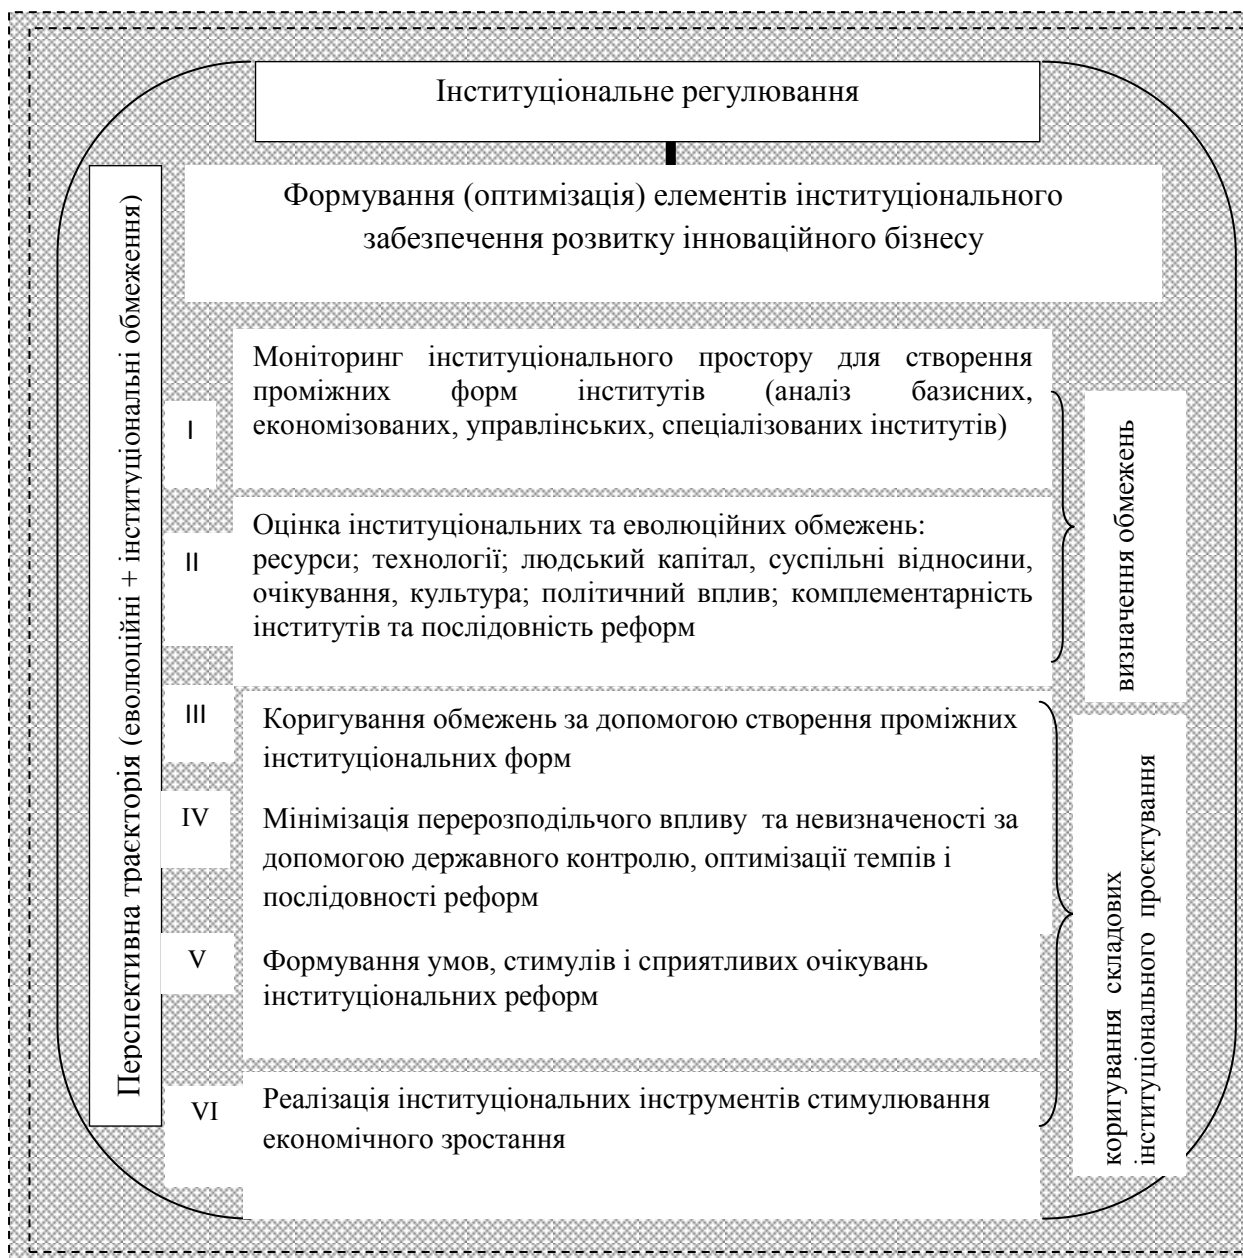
Інституціональне регулювання

Перспективна траєкторія (еволюційні + інституціональні обмеження)

Формування (оптимізація) елементів інституціонального забезпечення розвитку інноваційного бізнесу

I

Моніторинг інституціонального простору для створення проміжних форм інститутів (аналіз базисних, економізованих, управлінських, спеціалізованих інститутів)

II

Оцінка інституціональних та еволюційних обмежень: ресурси; технології; людський капітал, суспільні відносини, очікування, культура; політичний вплив; комплементарність інститутів та послідовність реформ

визначення обмежень

III

Коригування обмежень за допомогою створення проміжних інституціональних форм

IV

Мінімізація перерозподільчого впливу та невизначеності за допомогою державного контролю, оптимізації темпів і послідовності реформ

V

Формування умов, стимулів і сприятливих очікувань інституціональних реформ

VI

Реалізація інституціональних інструментів стимулювання економічного зростання

коригування складових інституціонального проєктування